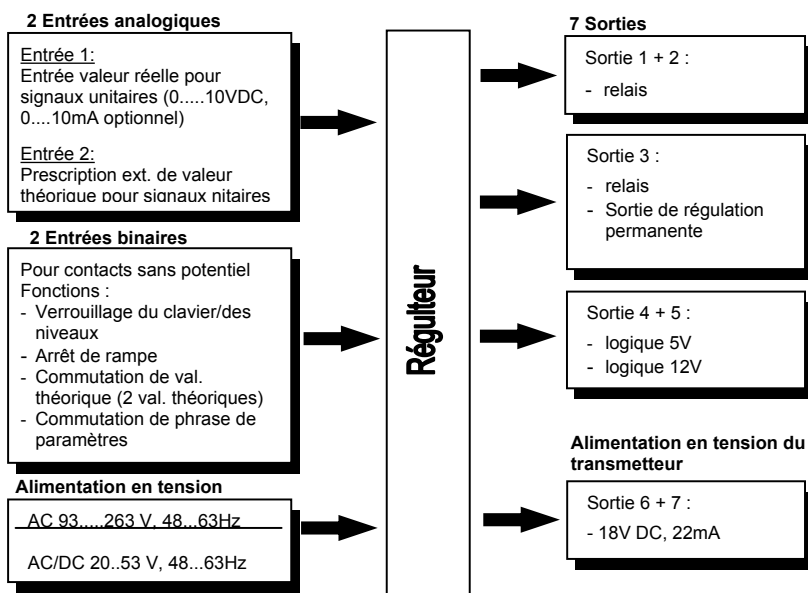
2 Entrées analogiques

Entrée 1:
Entrée valeur réelle pour signaux unitaires (0.....10VDC, 0....10mA optionnel)

Entrée 2:
Prescription ext. de valeur théorique pour signaux nitaires

2 Entrées binaires

Pour contacts sans potentiel
Fonctions :
- Verrouillage du clavier/des niveaux
- Arrêt de rampe
- Commutation de val. théorique (2 val. théoriques)
- Commutation de phrase de paramètres

Alimentation en tension

AC 93.....263 V, 48...63Hz

AC/DC 20..53 V, 48...63Hz

Régulteur

7 Sorties

Sortie 1 + 2 :
- relais

Sortie 3 :
- relais
- Sortie de régulation permanente

Sortie 4 + 5 :
- logique 5V
- logique 12V

Alimentation en tension du transmetteur

Sortie 6 + 7 :
- 18V DC, 22mA